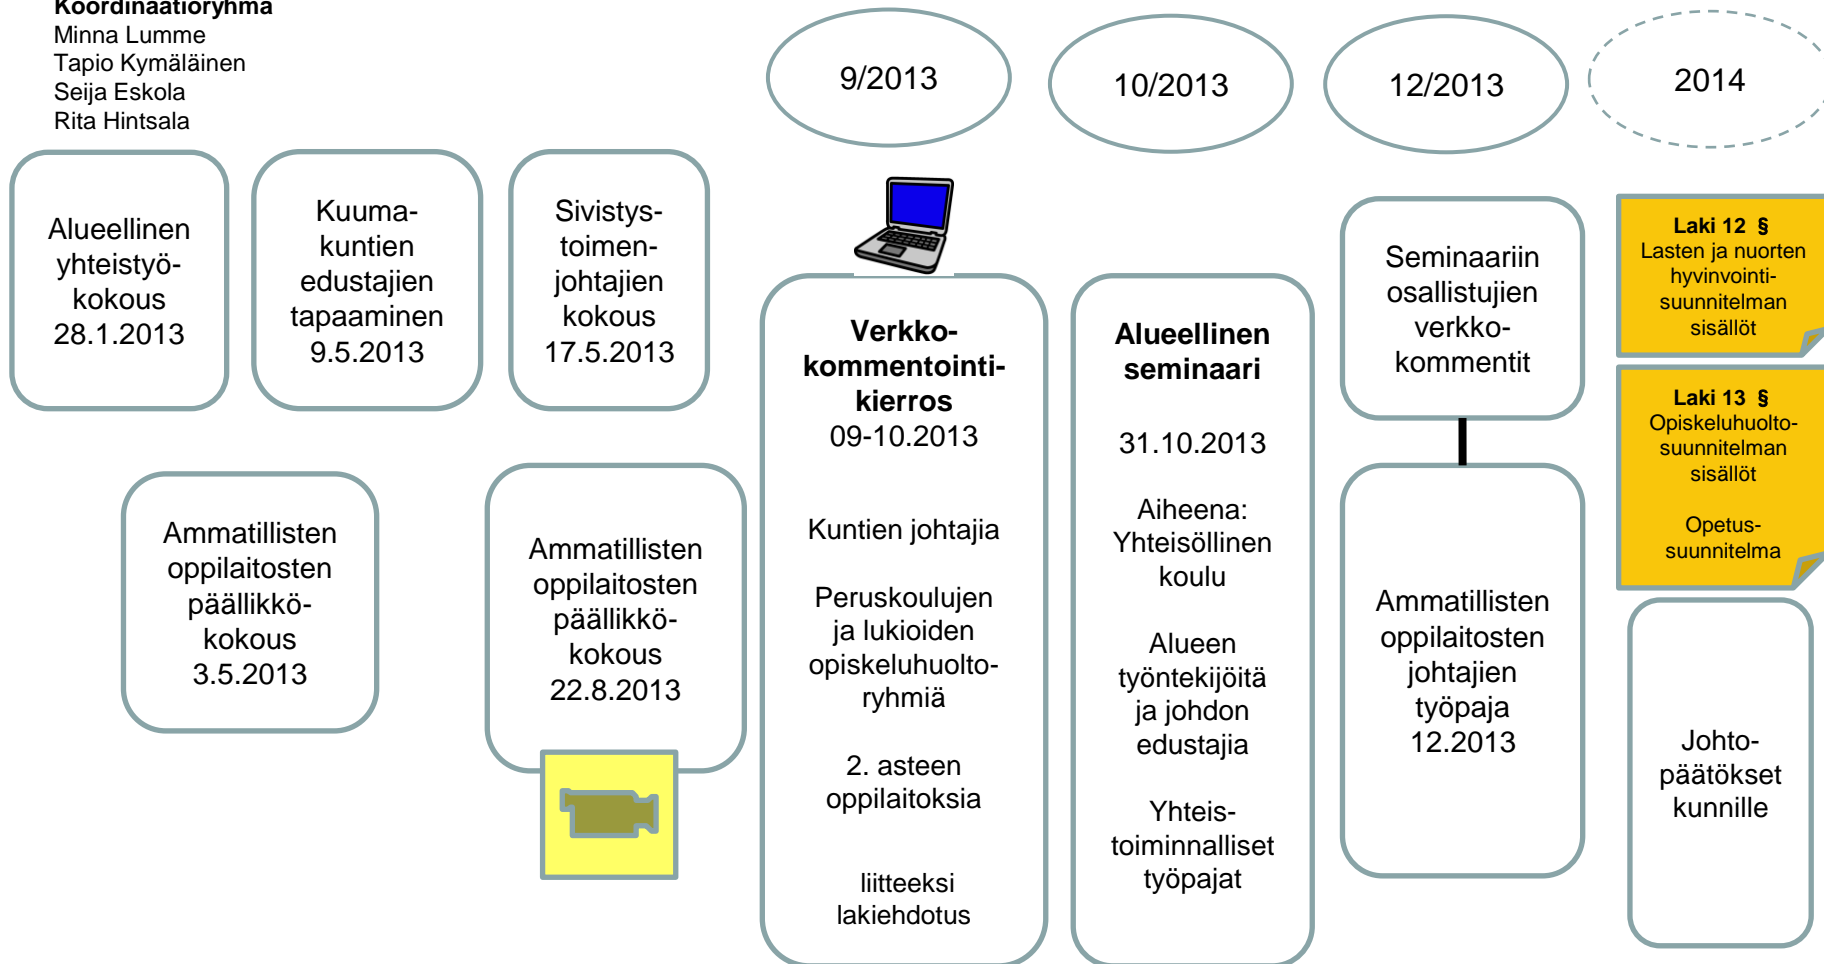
Koordinaatioryhmä
Minna Lumme
Tapio Kymäläinen
Seija Eskola
Rita Hintsala

9/2013

10/2013

12/2013

2014

Alueellinen yhteistyökokous 28.1.2013

Kuumakuntien edustajien tapaaminen 9.5.2013

Sivistystoimenjohtajien kokous 17.5.2013

Ammatillisten oppilaitosten päällikkökokous 3.5.2013

Ammatillisten oppilaitosten päällikkökokous 22.8.2013

Verkkokommentointikierros
09-10.2013

Kuntien johtajia

Peruskoulujen ja lukioiden opiskeluhuoltoryhmiä

2. asteen oppilaitoksia

liitteeksi lakiehdotus

Alueellinen seminaari

31.10.2013

Aiheena: Yhteisöllinen koulu

Alueen työntekijöitä ja johdon edustajia

Yhteistoiminnalliset työpajat

Seminaariin osallistujien verkkokommentit

Ammatillisten oppilaitosten johtajien työpaja 12.2013

Laki 12 §
Lasten ja nuorten hyvinvointisuunnitelman sisällöt

Laki 13 §
Opiskeluhuoltosuunnitelman sisällöt

Opetussuunnitelma

Johtopäätökset kunnille